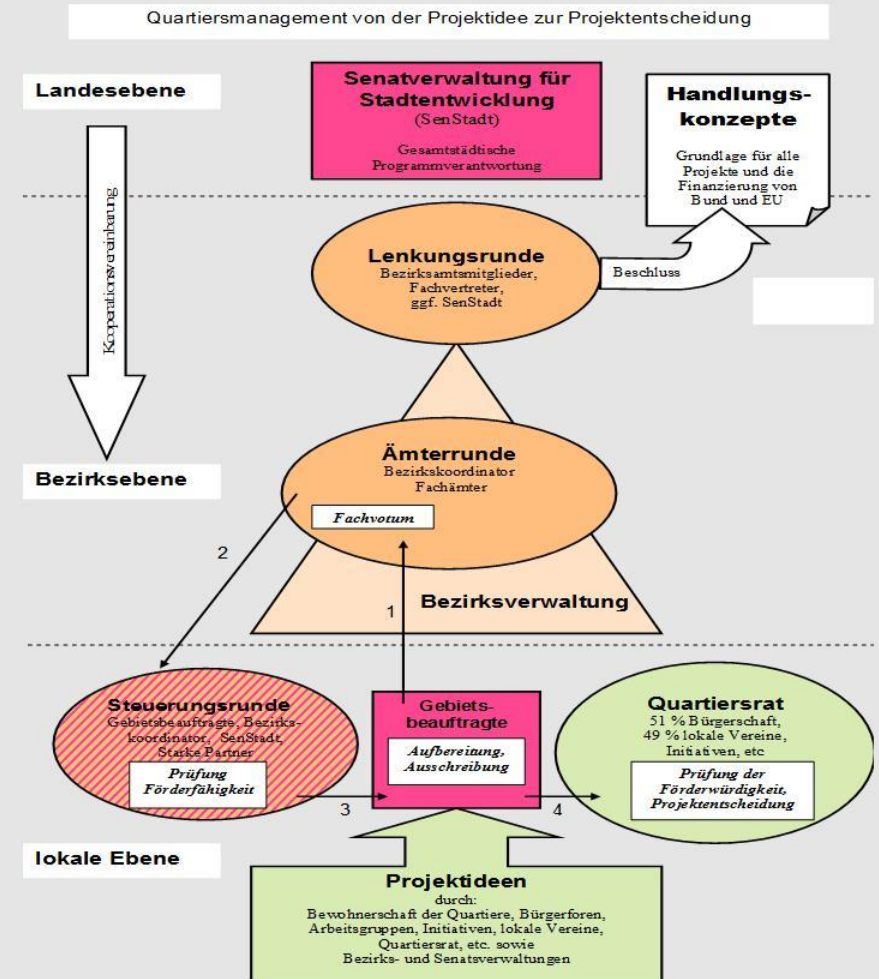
Quartiersmanagement von der Projektidee zur Projektentscheidung

Landesebene

Senatverwaltung für Stadtentwicklung
(SenStadt)
Gesamtstädtische Programmverantwortung

Handlungs-konzepte
Grundlage für alle Projekte und die Finanzierung von Bund und EU

Kooperationsvereinbarung

Lenkungsrunde
Bezirksamtsmitglieder, Fachvertreter, ggf. SenStadt

Beschluss

Bezirksebene

Ämterrunde
Bezirkskoordinator
Fachämter

Fachvotum

2

1

Bezirksverwaltung

Steuerungsrunde
Gebietsbeauftragte, Bezirks-koordinator, SenStadt, Starke Partner
Prüfung Förderfähigkeit

Gebiets-beauftragte
Aufbereitung, Ausschreibung

Quartiersrat
51 % Bürgerschaft,
49 % lokale Vereine, Initiativen, etc
Prüfung der Förderwürdigkeit, Projektentscheidung

3

4

lokale Ebene

Projektideen
durch:
Bewohnerschaft der Quartiere, Bürgerforen, Arbeitsgruppen, Initiativen, lokale Vereine, Quartiersrat, etc. sowie
Bezirks- und Senatsverwaltungen